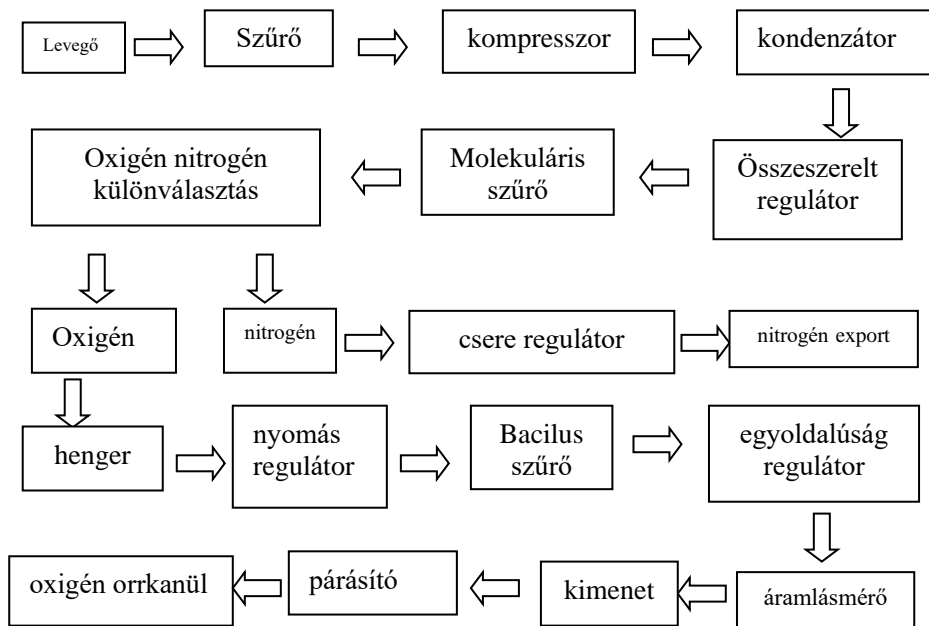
Levegő

Szűrő

kompresszor

kondenzátor

Összeszerelt regulátor

Molekuláris szűrő

Oxigén nitrogén különválasztás

Oxigén

nitrogén

csere regulátor

nitrogén export

henger

nyomás regulátor

Bacilus szűrő

egyoldalúság regulátor

áramlásmérő

kimenet

párásító

oxigén orrkanül